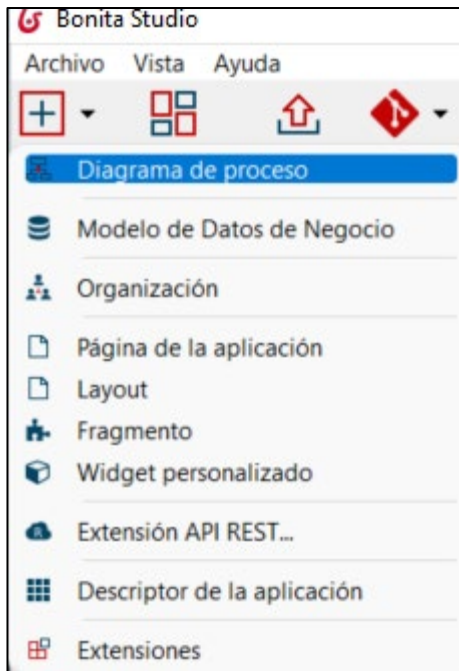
Bonita Studio

Archivo Vista Ayuda

Diagrama de proceso

Modelo de Datos de Negocio

Organización

Página de la aplicación

Layout

Fragmento

Widget personalizado

Extensión API REST...

Descriptor de la aplicación

Extensiones